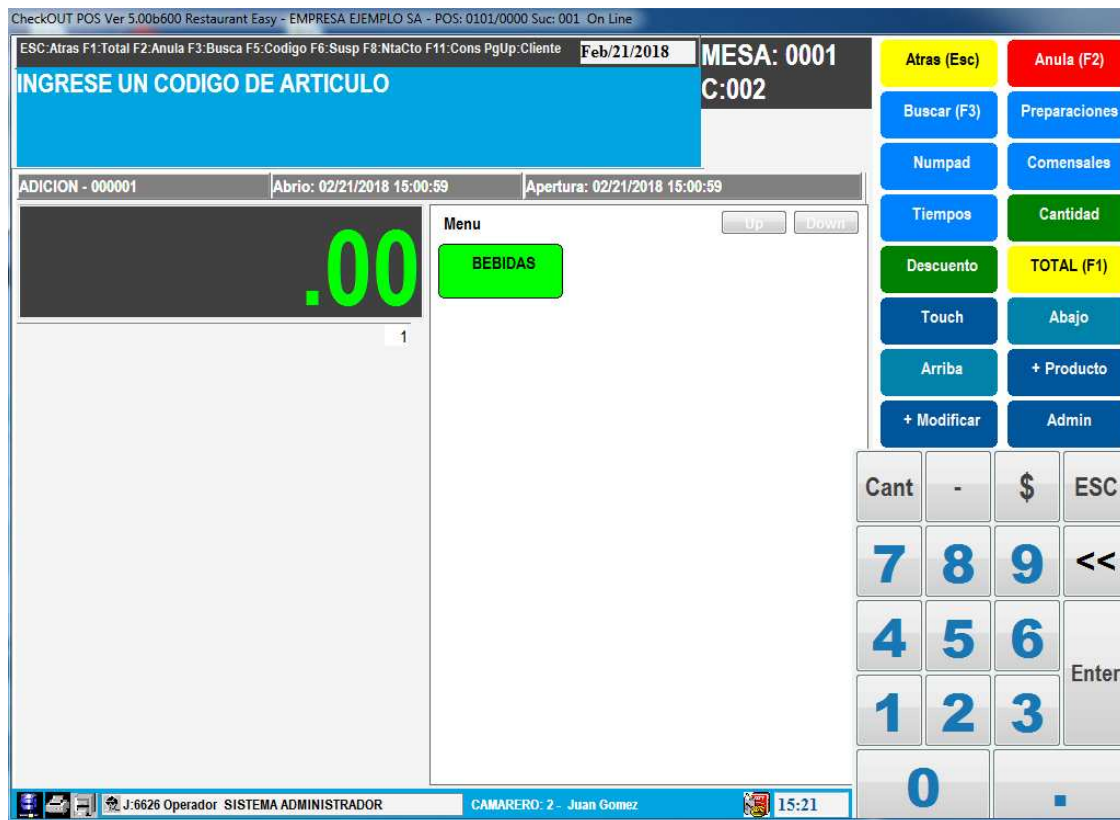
CheckOUT POS Ver 5.00b600 Restaurant Easy - EMPRESA EJEMPLO SA - POS: 0101/0000 Suc: 001 On Line

ESC:Atras F1:Total F2:Anula F3:Busca F5:Codigo F6:Susp F8:NtaCto F11:Cons PgUp:Cliente

Feb/21/2018

INGRESE UN CODIGO DE ARTICULO

MESA: 0001
C:002

ADICION - 000001

Abrio: 02/21/2018 15:00:59

Apertura: 02/21/2018 15:00:59

.00

1

Menu

Up

Down

BEBIDAS

Atras (Esc)

Anula (F2)

Buscar (F3)

Preparaciones

Numpad

Comensales

Tiempos

Cantidad

Descuento

TOTAL (F1)

Touch

Abajo

Arriba

+ Producto

+ Modificar

Admin

Cant

-

$

ESC

7

8

9

<<

4

5

6

Enter

1

2

3

0

.

J:6626 Operador SISTEMA ADMINISTRADOR

CAMARERO: 2 - Juan Gomez

15:21